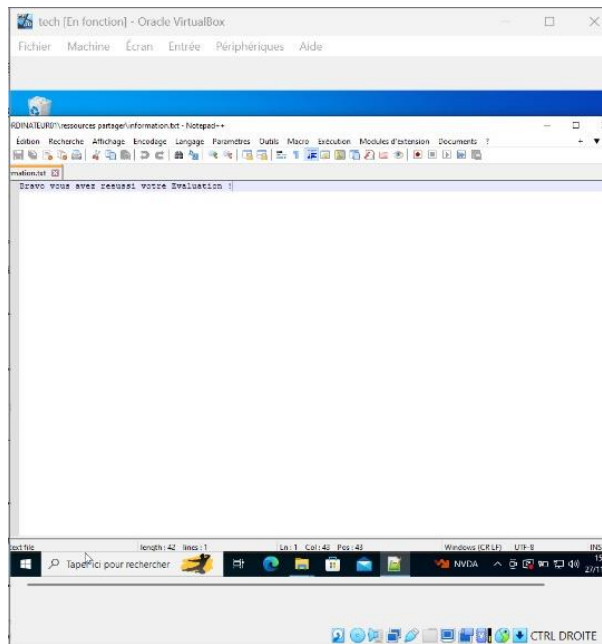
tech [En fonction] - Oracle VirtualBox

Fichier Machine Écran Entrée Périphériques Aide

RDINATEUR01\ressources partager\information.txt - Notepad++

Édition Recherche Affichage Encodage Langage Paramètres Outils Macro Exécution Modules d'extension Documents ?

rmation.txt

Bravo vous avez reussi votre Evaluation !

text file length : 42 lines : 1 Ln : 1 Col : 43 Pos : 43 Windows (CR LF) UTF-8 INS

Taper ici pour rechercher

NVDA

CTRL DROITE